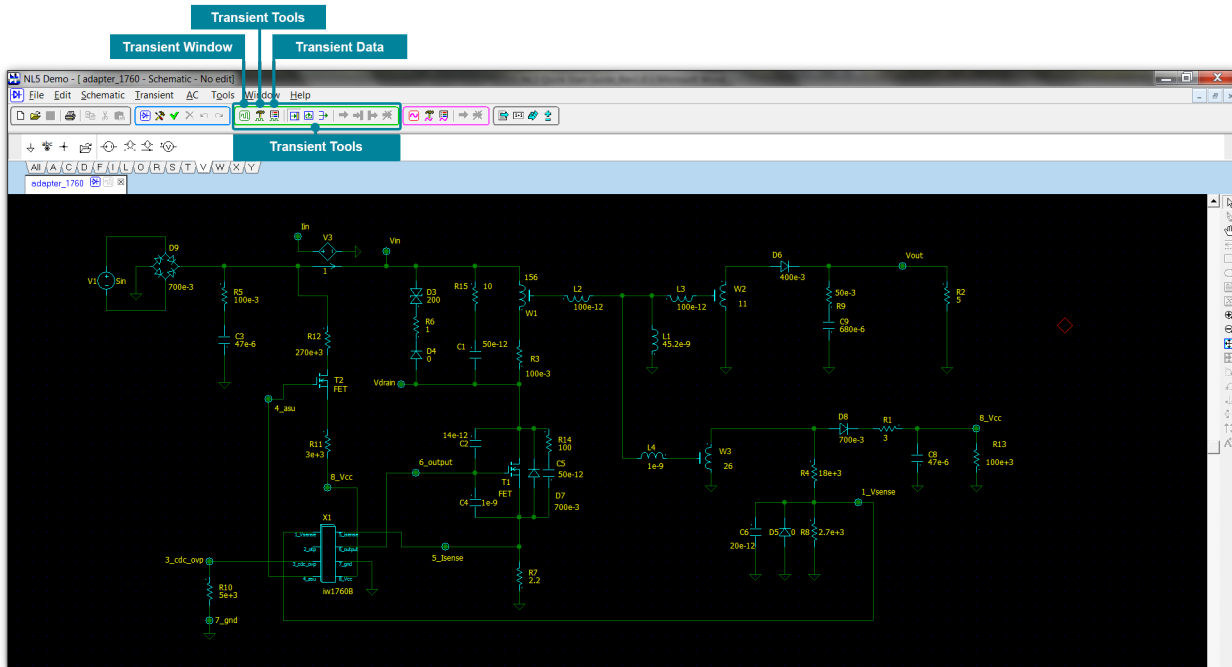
Transient Tools

Transient Window

Transient Data

NL5 Demo - [ adapter_1760 - Schematic - No edit]

File Edit Schematic Transient AC Tools Window Help

Transient Tools

All A C D F I L O R S T V W X Y

adapter_1760

Iin V3 Vin 1 V1 Sin D9 700e-3 R5 100e-3 C3 47e-6 R12 270e+3 T2 FET 4_asu R11 3e+3 8_Vcc D3 200 R6 1 D4 0 Vdrain R15 10 C1 50e-12 156 W1 R3 100e-3 L2 100e-12 L1 45.2e-9 L3 100e-12 W2 11 D6 400e-3 Vout R9 50e-3 C9 680e-6 R2 5

14e-12 C2 R14 100 C5 50e-12 6_output T1 FET D7 700e-3 C4 1e-9 X1 iw1760B 5_Isense R7 2.2 3_cdc_ovp R10 5e+3 7_gnd

L4 1e-9 W3 26 D8 700e-3 R1 3 8_Vcc C8 47e-6 R13 100e+3 R4 18e+3 1_Vsense C6 20e-12 D5 0 R8 2.7e+3